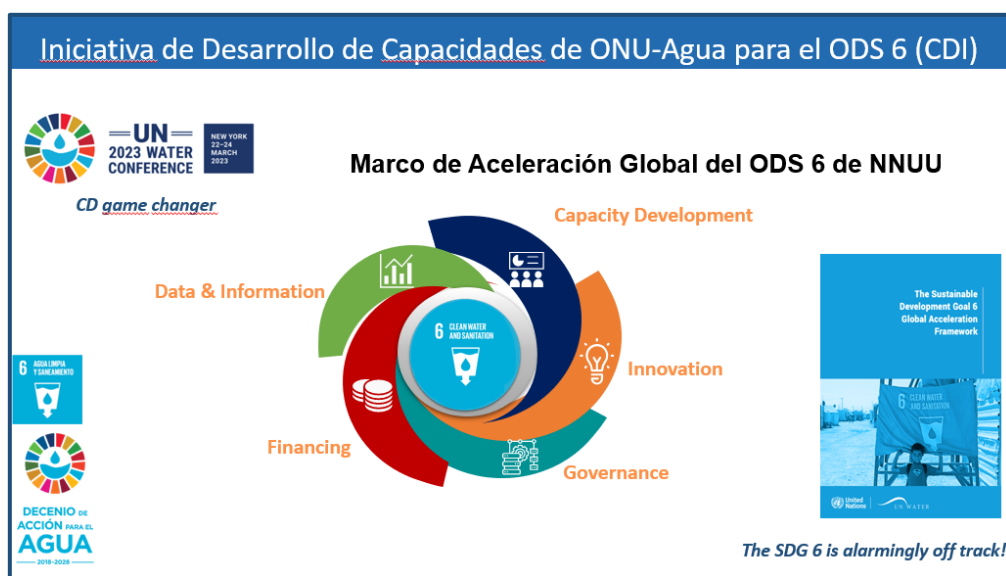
Iniciativa de Desarrollo de Capacidades de ONU-Agua para el ODS 6 (CDI)

UN 2023 WATER CONFERENCE

NEW YORK 22–24 MARCH 2023

CD game changer

Marco de Aceleración Global del ODS 6 de NNUU

Capacity Development

Data & Information

Innovation

Financing

Governance

6 CLEAN WATER AND SANITATION

6 AGUA LIMPIA Y SANEAMIENTO

DECENIO DE ACCIÓN PARA EL AGUA 2018-2028

The Sustainable Development Goal 6 Global Acceleration Framework

6 CLEAN WATER AND SANITATION

United Nations UN WATER

The SDG 6 is alarmingly off track!